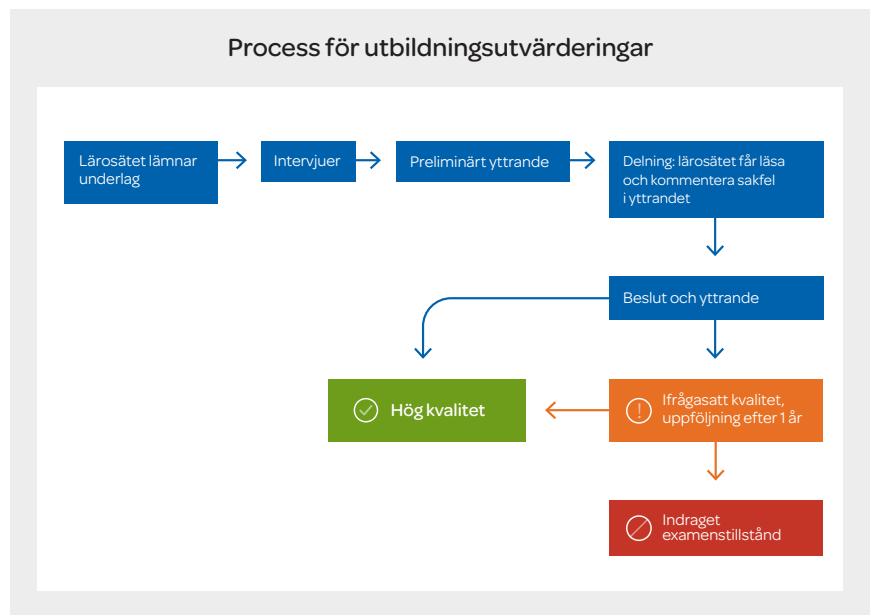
Process för utbildningsutvärderingar

Lärosätet lämnar underlag

Intervjuer

Preliminärt yttrande

Delning: lärosätet får läsa och kommentera sakfel i yttrandet

Beslut och yttrande

Hög kvalitet

Ifrågasatt kvalitet, uppföljning efter 1 år

Indraget examenstillstånd